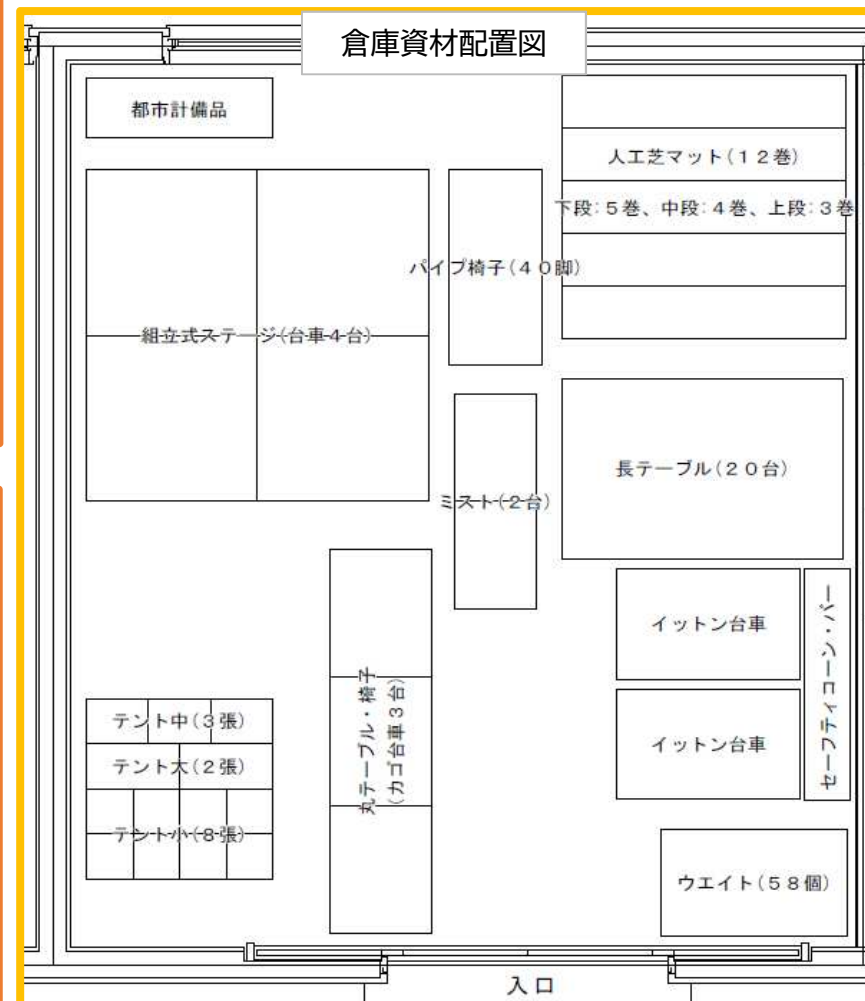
倉庫資材配置図

都市計備品

人工芝マット（１２巻）
下段：５巻、中段：４巻、上段：３巻

組立式ステージ（台車４台）

パイプ椅子（４０脚）

長テーブル（２０台）

ミスト（２台）

イットン台車

イットン台車

セーフティコーン・バー

丸テーブル・椅子
（カゴ台車３台）

テント中（３張）
テント大（２張）
テント小（８張）

ウエイト（５８個）

入口